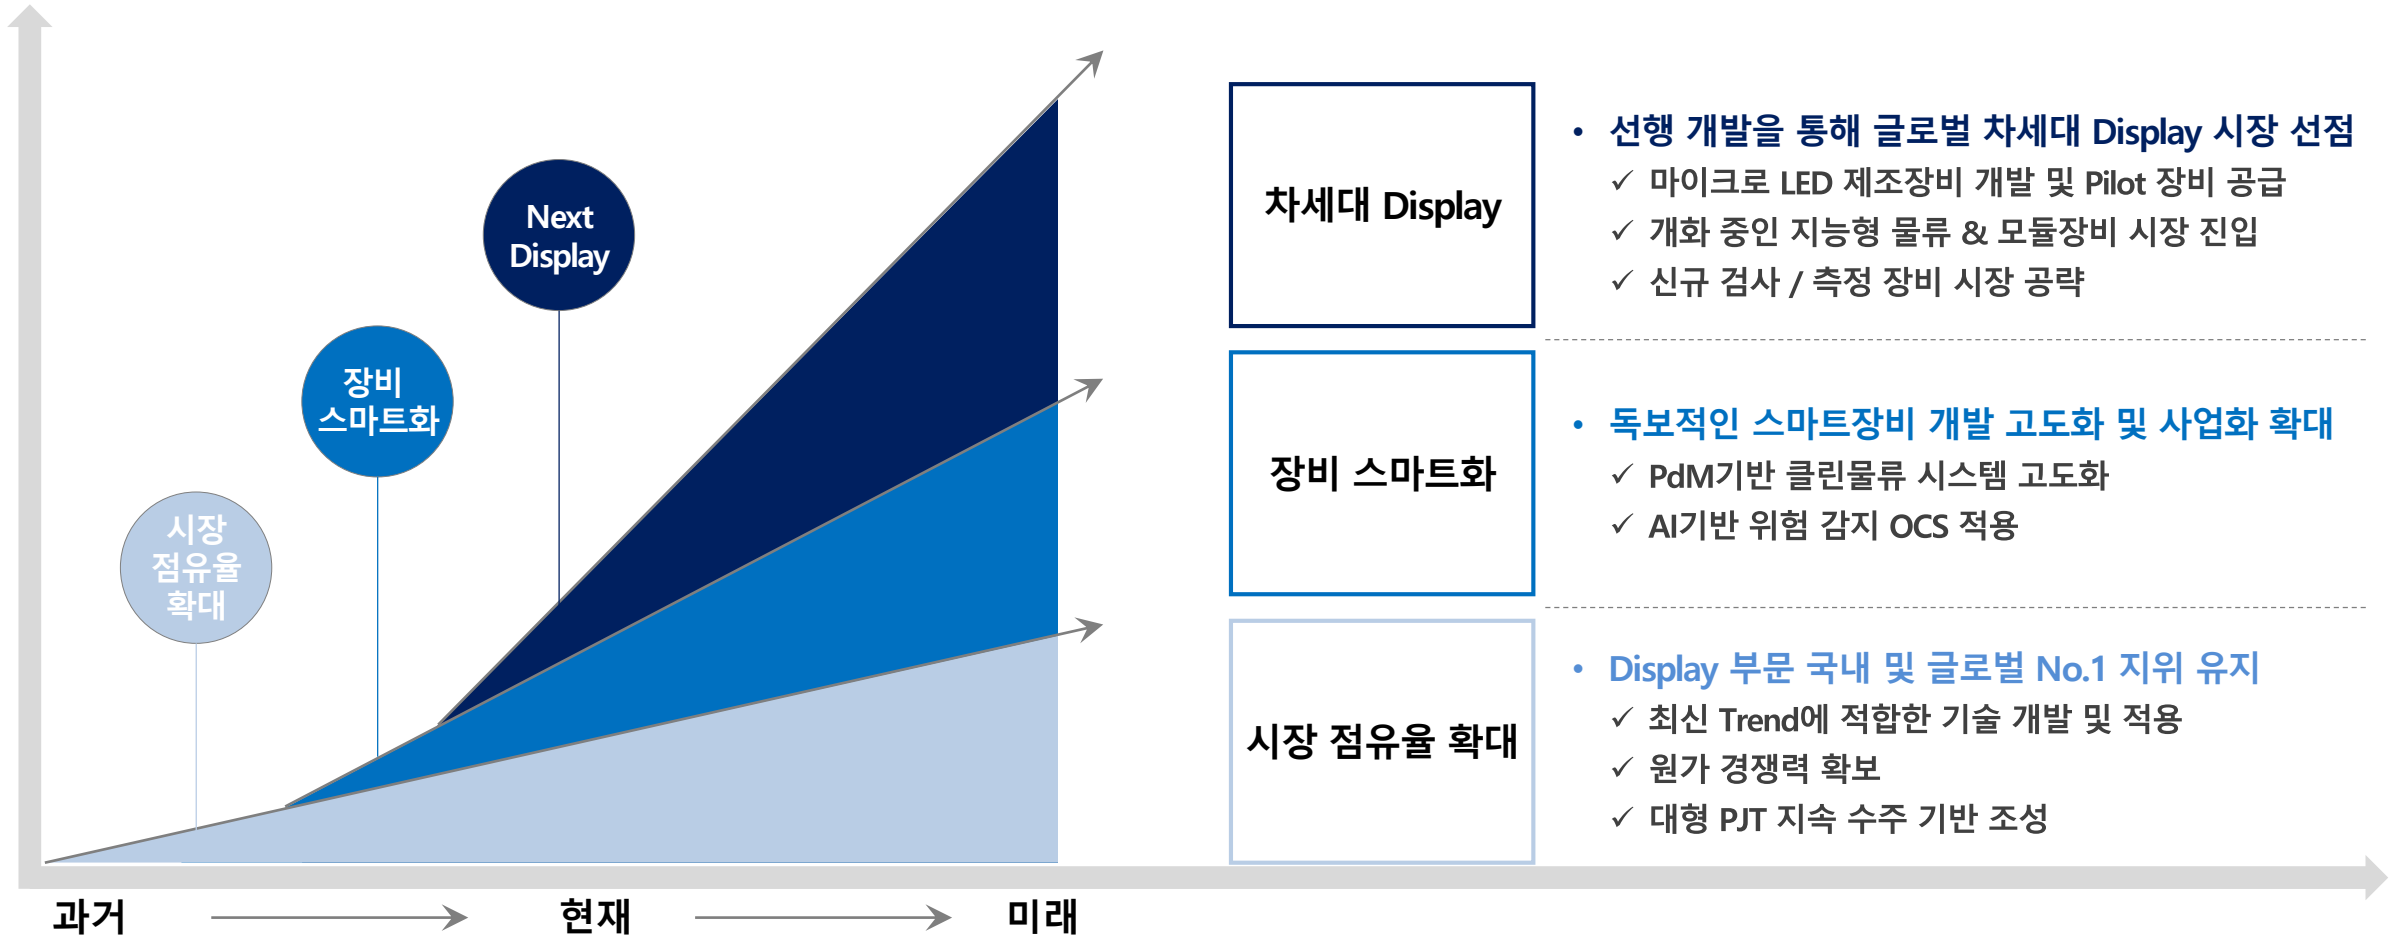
Next Display

장비 스마트화

시장 점유율 확대

차세대 Display

• 선행 개발을 통해 글로벌 차세대 Display 시장 선점
✓ 마이크로 LED 제조장비 개발 및 Pilot 장비 공급
✓ 개화 중인 지능형 물류 & 모듈장비 시장 진입
✓ 신규 검사 / 측정 장비 시장 공략

장비 스마트화

• 독보적인 스마트장비 개발 고도화 및 사업화 확대
✓ PdM기반 클린물류 시스템 고도화
✓ AI기반 위험 감지 OCS 적용

시장 점유율 확대

• Display 부문 국내 및 글로벌 No.1 지위 유지
✓ 최신 Trend에 적합한 기술 개발 및 적용
✓ 원가 경쟁력 확보
✓ 대형 PJT 지속 수주 기반 조성

과거 현재 미래